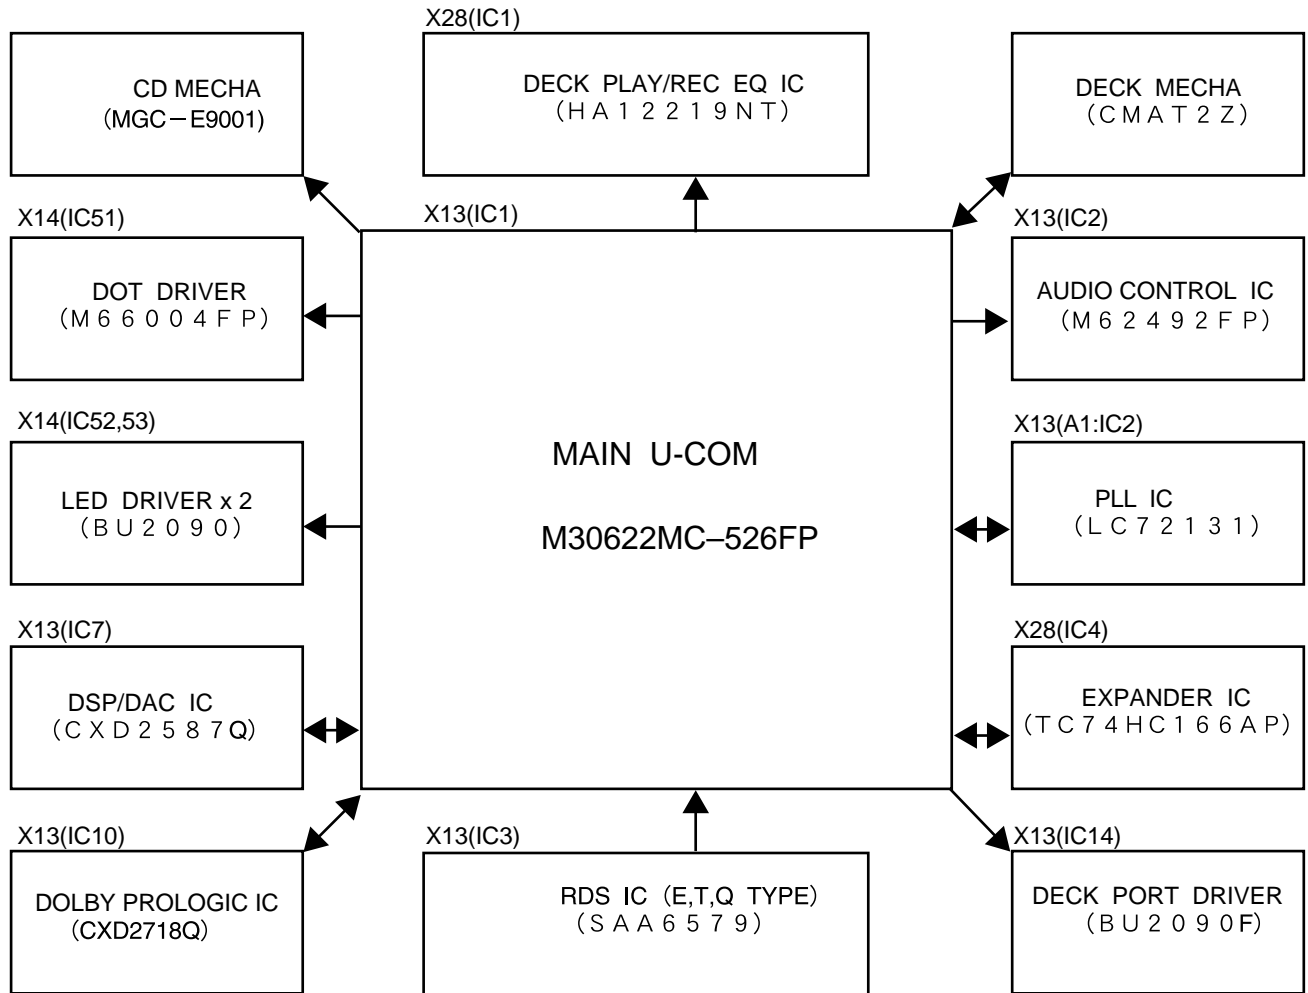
CD MECHA
(MGC－E9001)

X28(IC1)
DECK PLAY/REC EQ IC
(HA12219NT)

DECK MECHA
(CMAT2Z)

X14(IC51)
DOT DRIVER
(M66004FP)

X13(IC1)
MAIN U-COM
M30622MC–526FP

X13(IC2)
AUDIO CONTROL IC
(M62492FP)

X14(IC52,53)
LED DRIVER x 2
(BU2090)

X13(A1:IC2)
PLL IC
(LC72131)

X13(IC7)
DSP/DAC IC
(CXD2587Q)

X28(IC4)
EXPANDER IC
(TC74HC166AP)

X13(IC10)
DOLBY PROLOGIC IC
(CXD2718Q)

X13(IC3)
RDS IC (E,T,Q TYPE)
(SAA6579)

X13(IC14)
DECK PORT DRIVER
(BU2090F)